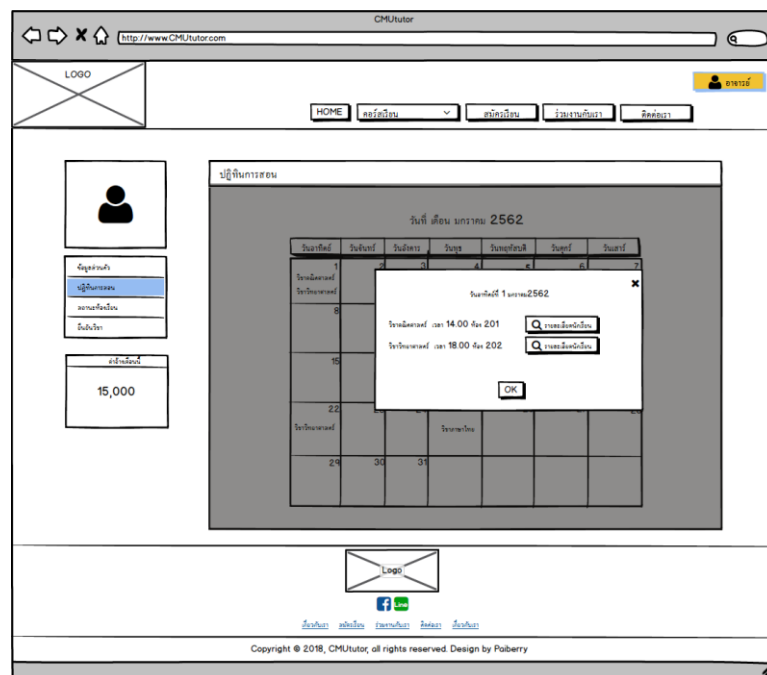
CMUtutor

http://www.CMUtutor.com

LOGO

อาจารย์

HOME | คอร์สเรียน | สมัครเรียน | ร่วมงานกับเรา | ติดต่อเรา

ข้อมูลส่วนตัว
ปฏิทินการสอน
ลงทะเบียนห้องเรียน
ยืนยันวิชา

ค่าจ้างเดือนนี้
15,000

ปฏิทินการสอน

วันที่ เดือน มกราคม 2562

| วันอาทิตย์ | วันจันทร์ | วันอังคาร | วันพุธ | วันพฤหัสบดี | วันศุกร์ | วันเสาร์ |
|---|---|---|---|---|---|---|
| 1 วิชาคณิตศาสตร์ วิชาวิทยาศาสตร์ | 2 | 3 | 4 | 5 | 6 | 7 |
| 8 | | | | | | |
| 15 | | | | | | |
| 22 วิชาวิทยาศาสตร์ | | | วิชาภาษาไทย | | | 28 |
| 29 | 30 | 31 | | | | |

วันอาทิตย์ที่ 1 มกราคม 2562
วิชาคณิตศาสตร์ เวลา 14.00 ห้อง 201 รายละเอียดนักเรียน
วิชาวิทยาศาสตร์ เวลา 18.00 ห้อง 202 รายละเอียดนักเรียน
OK

Logo

Line

เกี่ยวกับเรา สมัครเรียน ร่วมงานกับเรา ติดต่อเรา เกี่ยวกับเรา

Copyright © 2018, CMUtutor, all rights reserved. Design by Paiberry